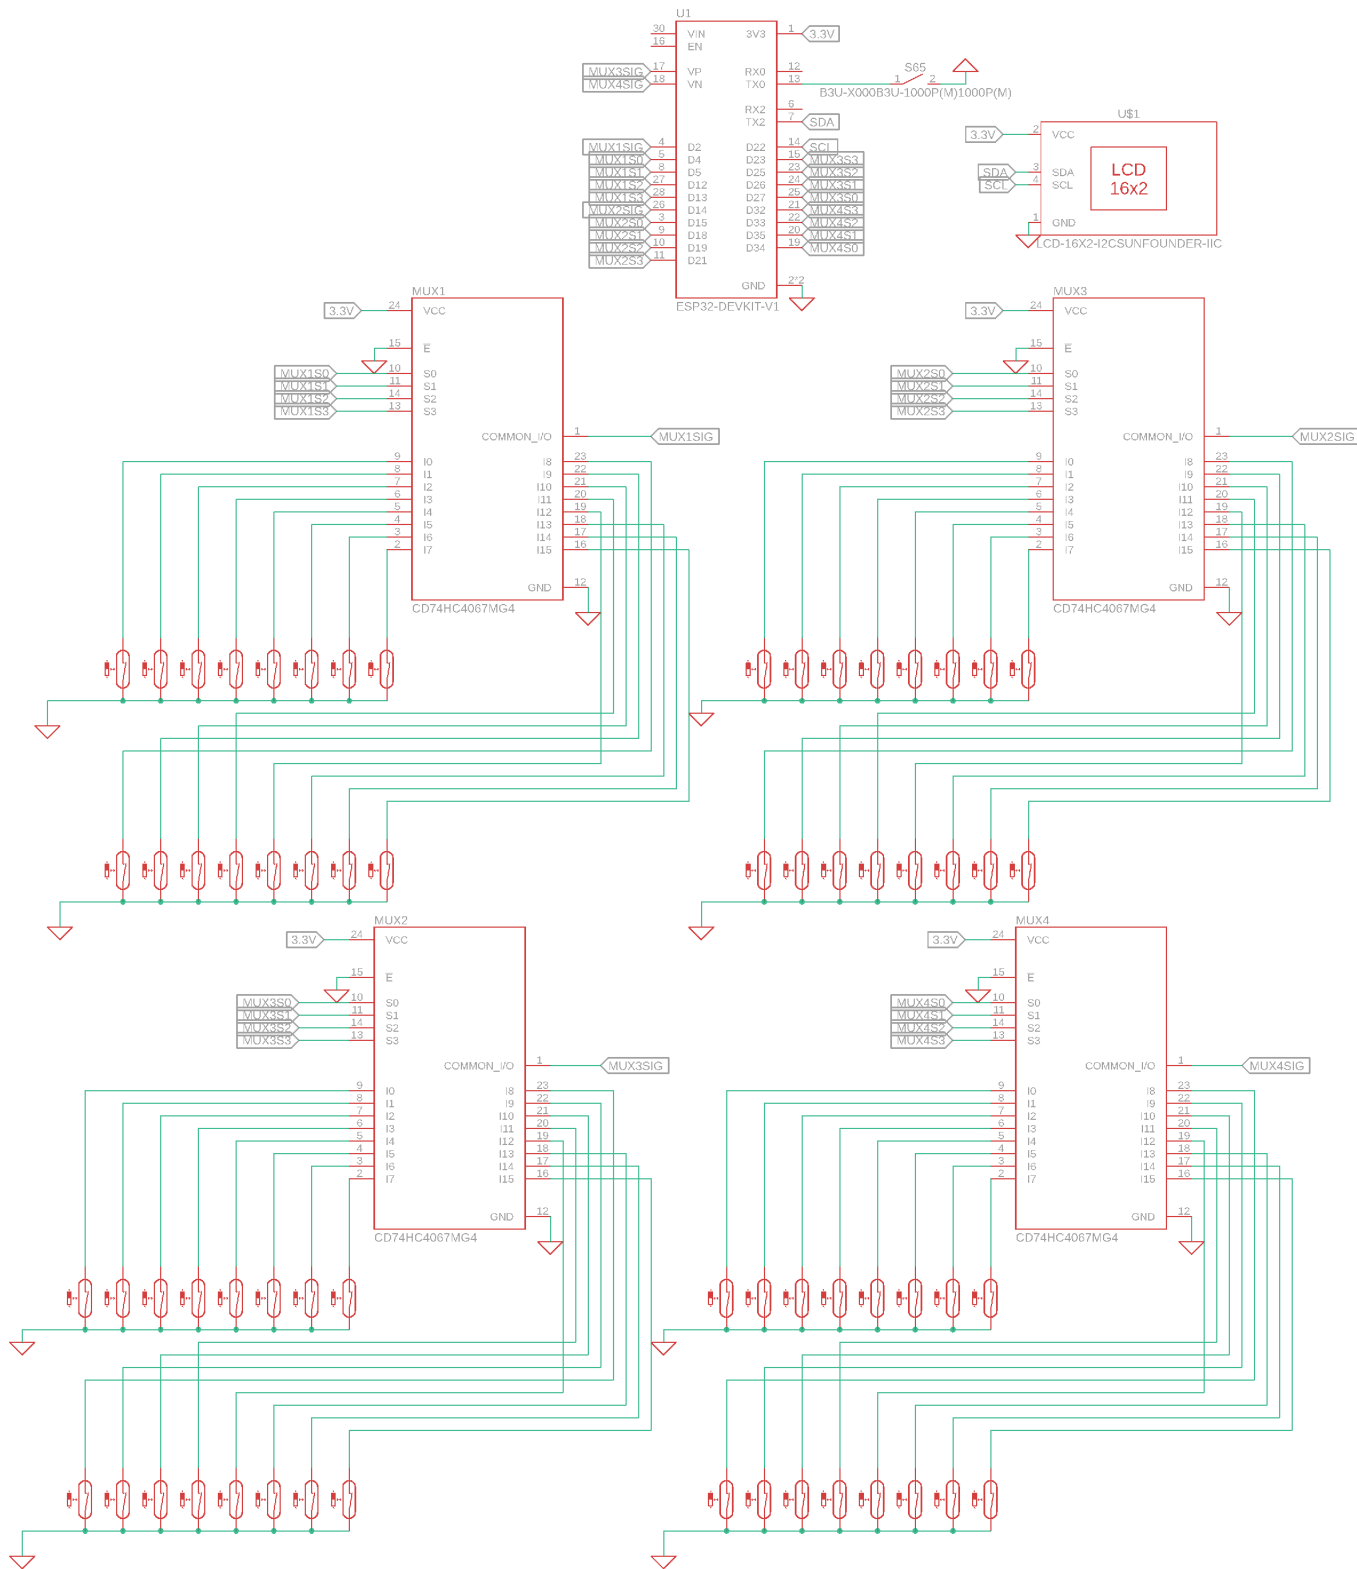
U1
30 VIN
16 EN
MUX3SIG 17 VP
MUX4SIG 18 VN
MUX1SIG 4 D2
MUX1S0 5 D4
MUX1S1 8 D5
MUX1S2 27 D12
MUX1S3 28 D13
MUX2SIG 26 D14
MUX2S0 3 D15
MUX2S1 9 D18
MUX2S2 10 D19
MUX2S3 11 D21
3V3 1 3.3V
RX0 12
TX0 13
RX2 6
TX2 7 SDA
D22 14 SCL
D23 15 MUX3S3
D25 16 MUX3S2
D26 24 MUX3S1
D27 25 MUX3S0
D32 21 MUX4S3
D33 22 MUX4S2
D35 20 MUX4S1
D34 19 MUX4S0
GND 2/2
ESP32-DEVKIT-V1

S65
1 2
B3U-X000B3U-1000P(M)1000P(M)

U$1
3.3V 2 VCC
SDA 3 SDA
SCL 4 SCL
1 GND
LCD
16x2
LCD-16X2-I2CSUNFOUNDER-IIC

MUX1
3.3V 24 VCC
15 E
MUX1S0 10 S0
MUX1S1 11 S1
MUX1S2 14 S2
MUX1S3 13 S3
COMMON_I/O 1 MUX1SIG
9 I0
8 I1
7 I2
6 I3
5 I4
4 I5
3 I6
2 I7
I8 23
I9 22
I10 21
I11 20
I12 19
I13 18
I14 17
I15 16
GND 12
CD74HC4067MG4

MUX3
3.3V 24 VCC
15 E
MUX2S0 10 S0
MUX2S1 11 S1
MUX2S2 14 S2
MUX2S3 13 S3
COMMON_I/O 1 MUX2SIG
9 I0
8 I1
7 I2
6 I3
5 I4
4 I5
3 I6
2 I7
I8 23
I9 22
I10 21
I11 20
I12 19
I13 18
I14 17
I15 16
GND 12
CD74HC4067MG4

MUX2
3.3V 24 VCC
15 E
MUX3S0 10 S0
MUX3S1 11 S1
MUX3S2 14 S2
MUX3S3 13 S3
COMMON_I/O 1 MUX3SIG
9 I0
8 I1
7 I2
6 I3
5 I4
4 I5
3 I6
2 I7
I8 23
I9 22
I10 21
I11 20
I12 19
I13 18
I14 17
I15 16
GND 12
CD74HC4067MG4

MUX4
3.3V 24 VCC
15 E
MUX4S0 10 S0
MUX4S1 11 S1
MUX4S2 14 S2
MUX4S3 13 S3
COMMON_I/O 1 MUX4SIG
9 I0
8 I1
7 I2
6 I3
5 I4
4 I5
3 I6
2 I7
I8 23
I9 22
I10 21
I11 20
I12 19
I13 18
I14 17
I15 16
GND 12
CD74HC4067MG4